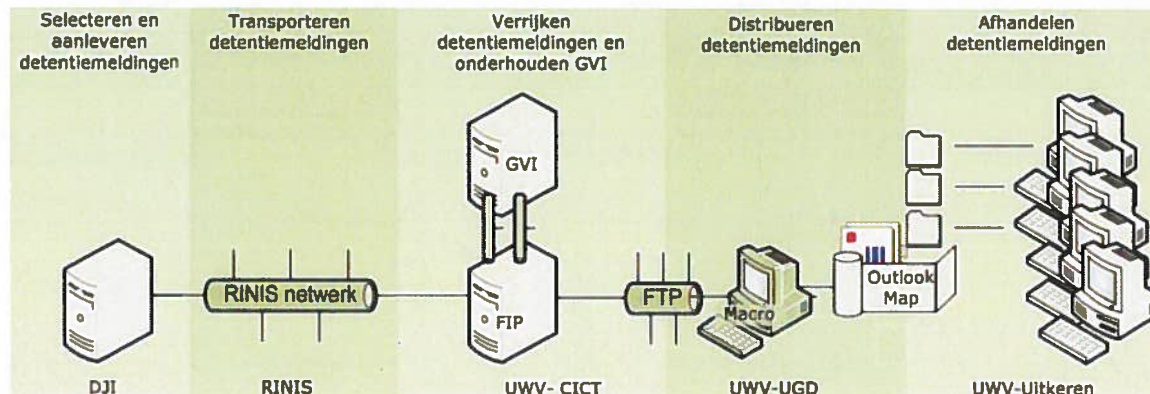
Selecteren en aanleveren detentiemeldingen

Transporteren detentiemeldingen

Verrijken detentiemeldingen en onderhouden GVI

Distribueren detentiemeldingen

Afhandelen detentiemeldingen

GVI

RINIS netwerk

FIP

FTP

Macro

Outlook Map

DJI

RINIS

UWV- CICT

UWV-UGD

UWV-Uitkeren